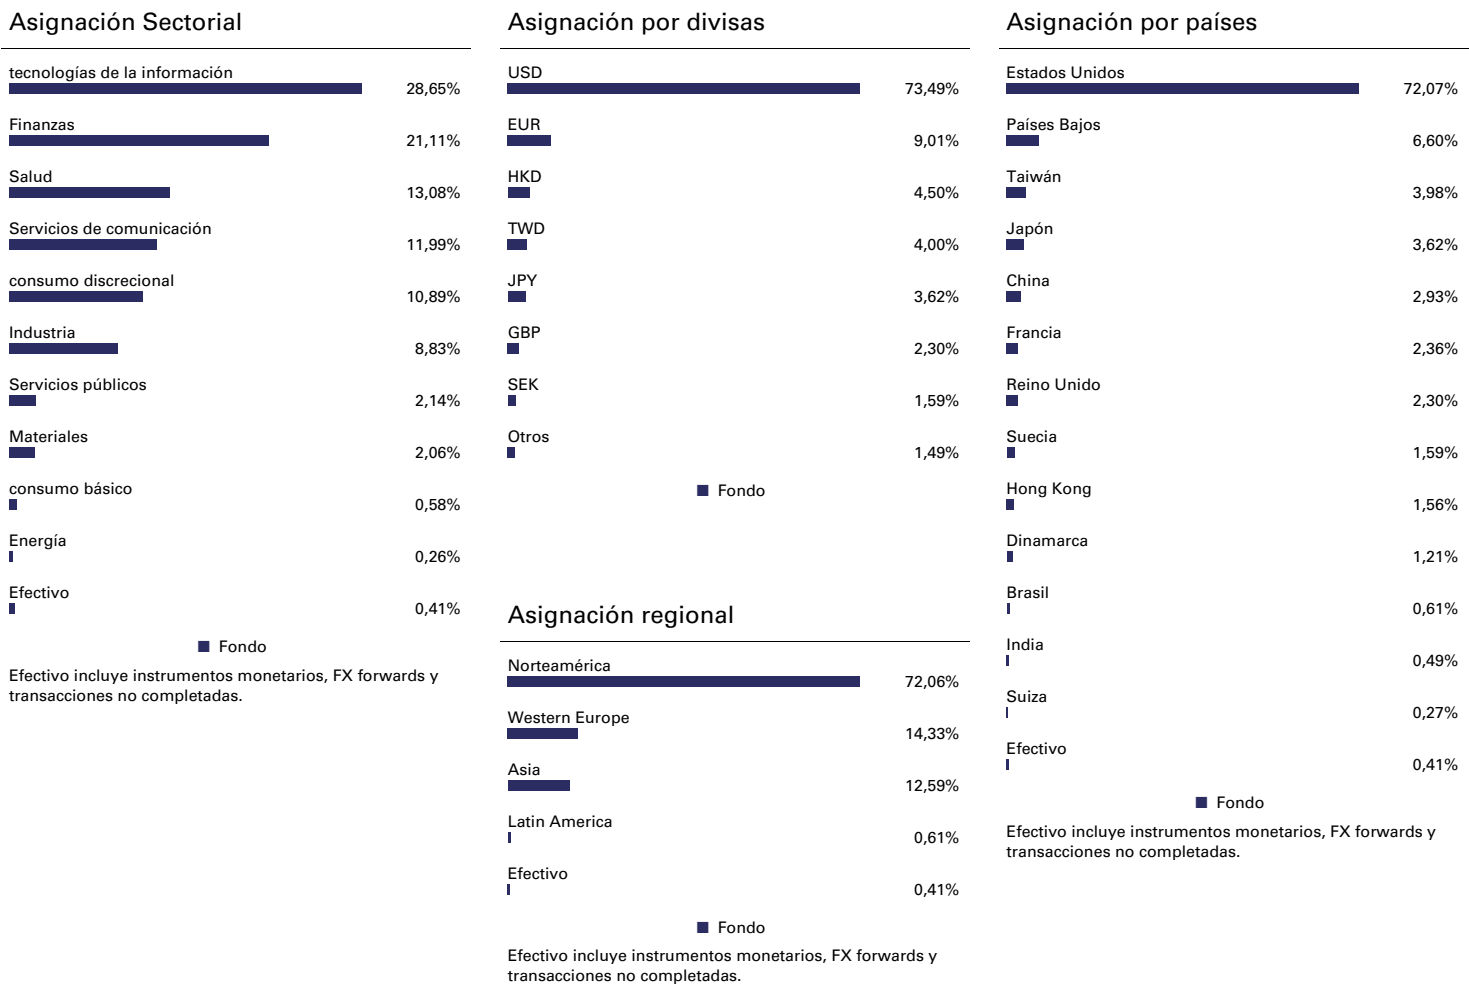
Asignación Sectorial

tecnologías de la información 28,65%
Finanzas 21,11%
Salud 13,08%
Servicios de comunicación 11,99%
consumo discrecional 10,89%
Industria 8,83%
Servicios públicos 2,14%
Materiales 2,06%
consumo básico 0,58%
Energía 0,26%
Efectivo 0,41%

Fondo

Efectivo incluye instrumentos monetarios, FX forwards y transacciones no completadas.

Asignación por divisas

USD 73,49%
EUR 9,01%
HKD 4,50%
TWD 4,00%
JPY 3,62%
GBP 2,30%
SEK 1,59%
Otros 1,49%

Fondo

Asignación regional

Norteamérica 72,06%
Western Europe 14,33%
Asia 12,59%
Latin America 0,61%
Efectivo 0,41%

Fondo

Efectivo incluye instrumentos monetarios, FX forwards y transacciones no completadas.

Asignación por países

Estados Unidos 72,07%
Países Bajos 6,60%
Taiwán 3,98%
Japón 3,62%
China 2,93%
Francia 2,36%
Reino Unido 2,30%
Suecia 1,59%
Hong Kong 1,56%
Dinamarca 1,21%
Brasil 0,61%
India 0,49%
Suiza 0,27%
Efectivo 0,41%

Fondo

Efectivo incluye instrumentos monetarios, FX forwards y transacciones no completadas.